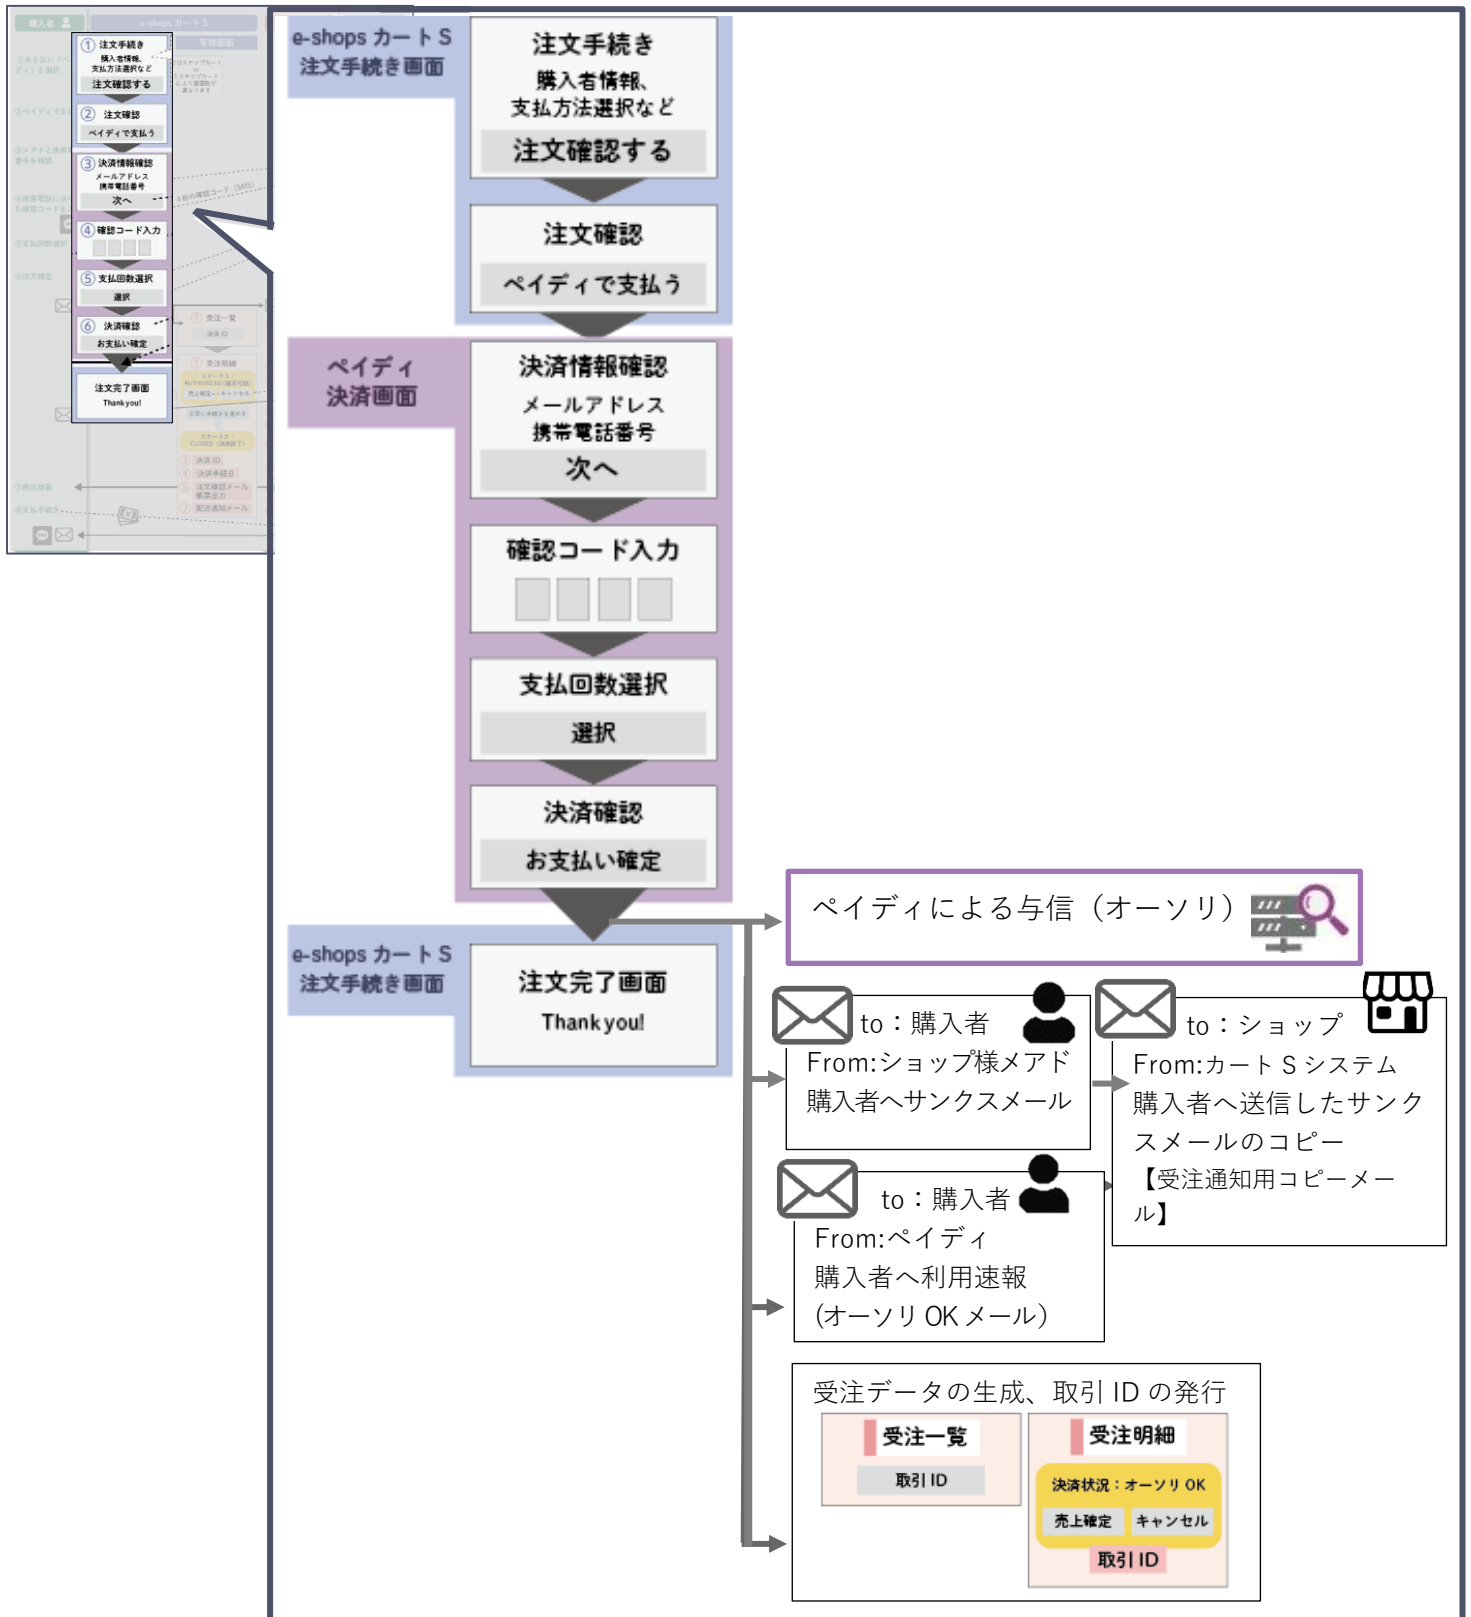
e-shops カートＳ
注文手続き画面

注文手続き
購入者情報、
支払方法選択など
注文確認する

注文確認
ペイディで支払う

ペイディ
決済画面

決済情報確認
メールアドレス
携帯電話番号
次へ

確認コード入力

支払回数選択
選択

決済確認
お支払い確定

e-shops カートＳ
注文手続き画面

注文完了画面
Thank you!

ペイディによる与信（オーソリ）

to：購入者
From:ショップ様メアド
購入者へサンクスメール

to：ショップ
From:カートＳシステム
購入者へ送信したサンクスメールのコピー
【受注通知用コピーメール】

to：購入者
From:ペイディ
購入者へ利用速報
(オーソリ OK メール)

受注データの生成、取引 ID の発行

受注一覧
取引 ID

受注明細
決済状況：オーソリ OK
売上確定
キャンセル
取引 ID